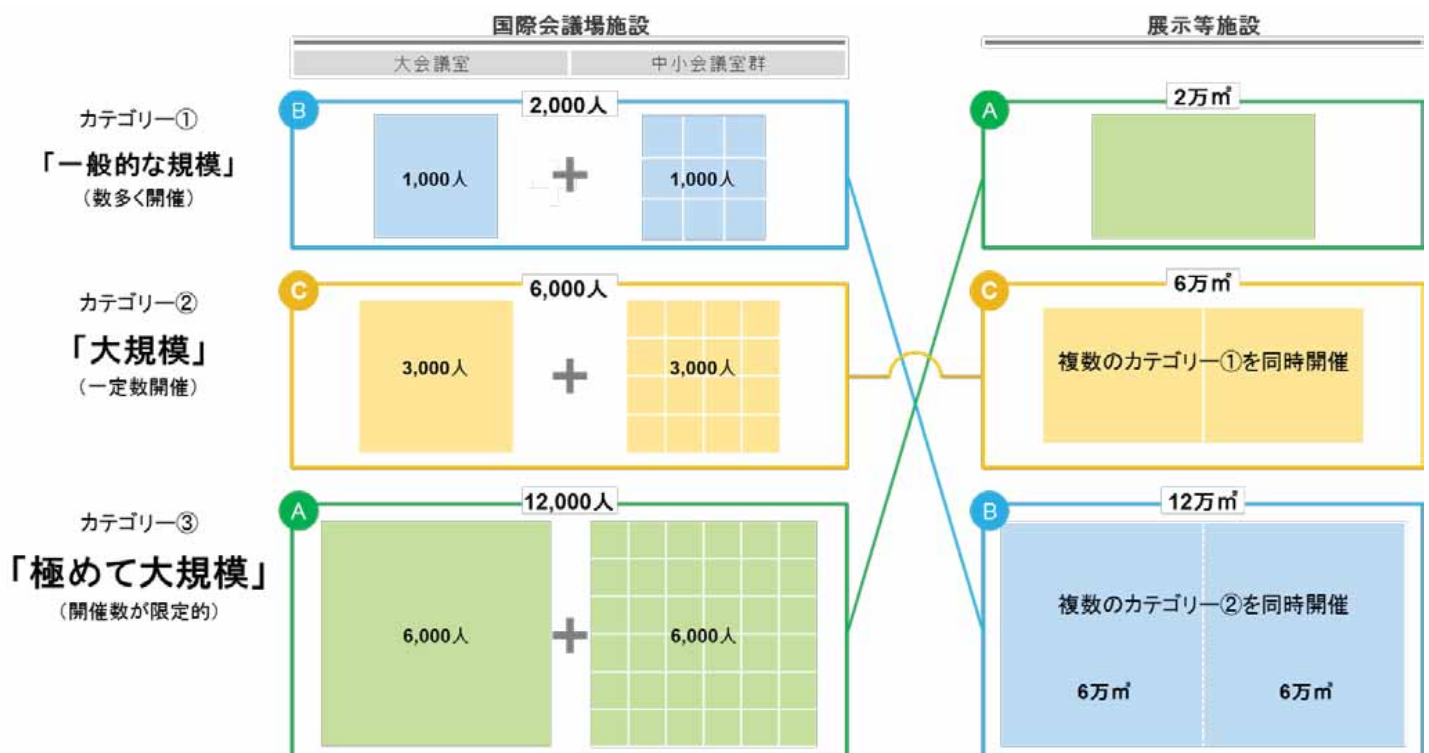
国際会議場施設

大会議室

中小会議室群

展示等施設

カテゴリー①
「一般的な規模」
（数多く開催）

B
2,000人
1,000人
＋
1,000人

A
2万㎡

カテゴリー②
「大規模」
（一定数開催）

C
6,000人
3,000人
＋
3,000人

C
6万㎡
複数のカテゴリー①を同時開催

カテゴリー③
「極めて大規模」
（開催数が限定的）

A
12,000人
6,000人
＋
6,000人

B
12万㎡
複数のカテゴリー②を同時開催
6万㎡
6万㎡